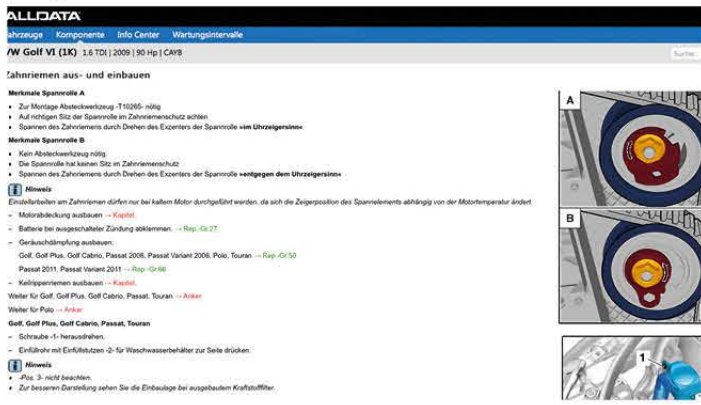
ALLDATA

ahrzeuge Komponente Info Center Wartungsintervalle

/W Golf VI (1K) 1.6 TDI | 2009 | 90 Hp | CAYB

Suche:

Zahnriemen aus- und einbauen

Merkmale Spannrolle A

• Zur Montage Absteckwerkzeug -T10265- nötig
• Auf richtigen Sitz der Spannrolle im Zahnriemenschutz achten
• Spannen des Zahnriemens durch Drehen des Exzenters der Spannrolle »im Uhrzeigersinn«

Merkmale Spannrolle B

• Kein Absteckwerkzeug nötig.
• Die Spannrolle hat keinen Sitz im Zahnriemenschutz
• Spannen des Zahnriemens durch Drehen des Exzenters der Spannrolle »entgegen dem Uhrzeigersinn«

Hinweis

Einstellarbeiten am Zahnriemen dürfen nur bei kaltem Motor durchgeführt werden, da sich die Zeigerposition des Spannelements abhängig von der Motortemperatur ändert.

– Motorabdeckung ausbauen → Kapitel.

– Batterie bei ausgeschalteter Zündung abklemmen. → Rep.-Gr.27

– Geräuschdämpfung ausbauen:

Golf, Golf Plus, Golf Cabrio, Passat 2006, Passat Variant 2006, Polo, Touran → Rep.-Gr.50

Passat 2011, Passat Variant 2011 → Rep.-Gr.66

– Keilrippenriemen ausbauen → Kapitel.

Weiter für Golf, Golf Plus, Golf Cabrio, Passat, Touran → Anker

Weiter für Polo → Anker

Golf, Golf Plus, Golf Cabrio, Passat, Touran

– Schraube -1- herausdrehen.

– Einfüllrohr mit Einfüllstutzen -2- für Waschwasserbehälter zur Seite drücken.

Hinweis

• -Pos. 3- nicht beachten.
• Zur besseren Darstellung sehen Sie die Einbaulage bei ausgebautem Kraftstofffilter.

A

B

1